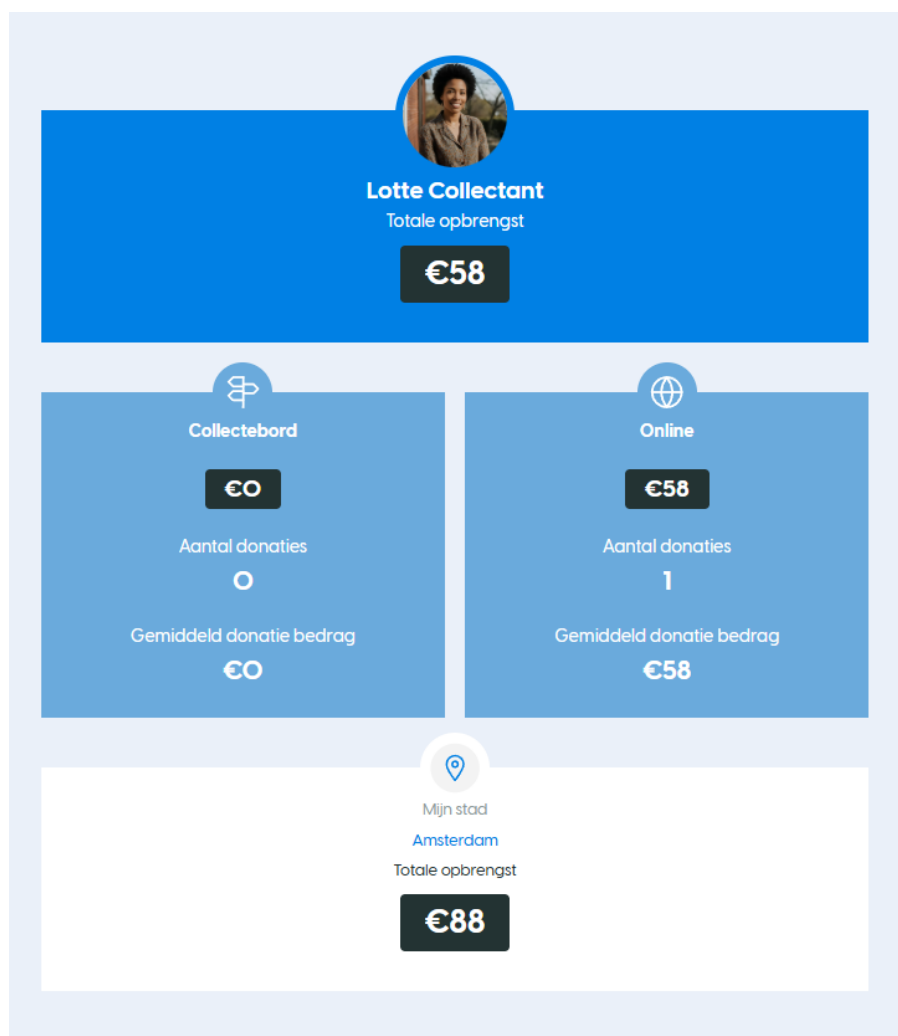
Lotte Collectant
Totale opbrengst
€58

Collectebord
€0
Aantal donaties
0
Gemiddeld donatie bedrag
€0

Online
€58
Aantal donaties
1
Gemiddeld donatie bedrag
€58

Mijn stad
Amsterdam
Totale opbrengst
€88